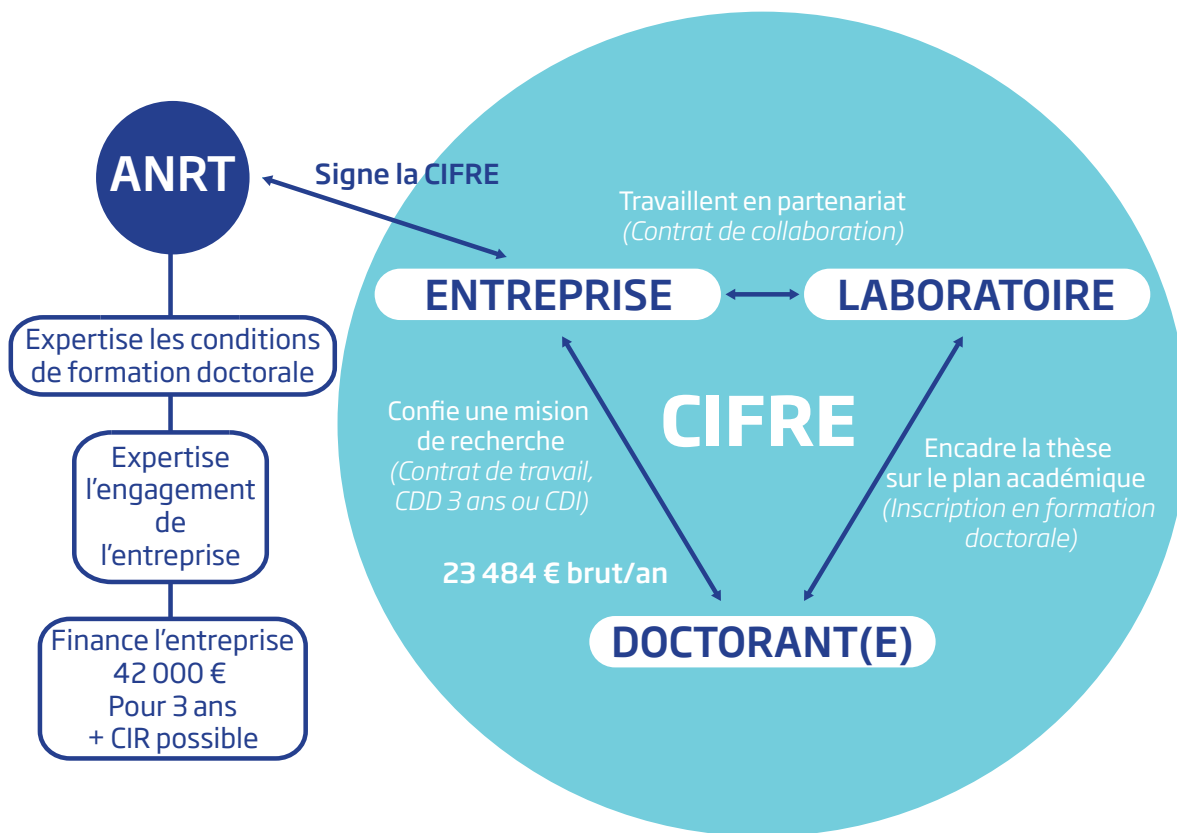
ANRT

Expertise les conditions de formation doctorale

Expertise l'engagement de l'entreprise

Finance l'entreprise 42 000 € Pour 3 ans + CIR possible

Signe la CIFRE

Travaillent en partenariat (Contrat de collaboration)

ENTREPRISE

LABORATOIRE

CIFRE

Confie une mision de recherche (Contrat de travail, CDD 3 ans ou CDI)

23 484 € brut/an

Encadre la thèse sur le plan académique (Inscription en formation doctorale)

DOCTORANT(E)